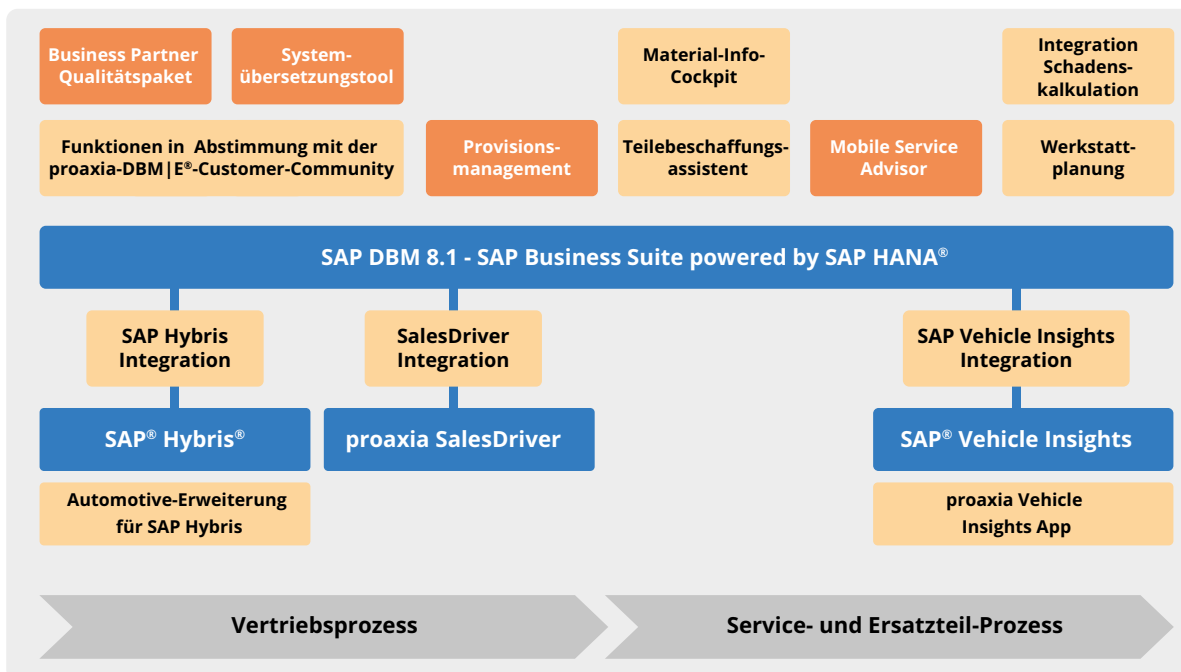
Business Partner Qualitätspaket

System-übersetzungstool

Material-Info-Cockpit

Integration Schadens-kalkulation

Funktionen in Abstimmung mit der proaxia-DBM|E®-Customer-Community

Provisions-management

Teilebeschaffungs-assistent

Mobile Service Advisor

Werkstatt-planung

SAP DBM 8.1 - SAP Business Suite powered by SAP HANA®

SAP Hybris Integration

SalesDriver Integration

SAP Vehicle Insights Integration

SAP® Hybris®

proaxia SalesDriver

SAP® Vehicle Insights

Automotive-Erweiterung für SAP Hybris

proaxia Vehicle Insights App

Vertriebsprozess

Service- und Ersatzteil-Prozess